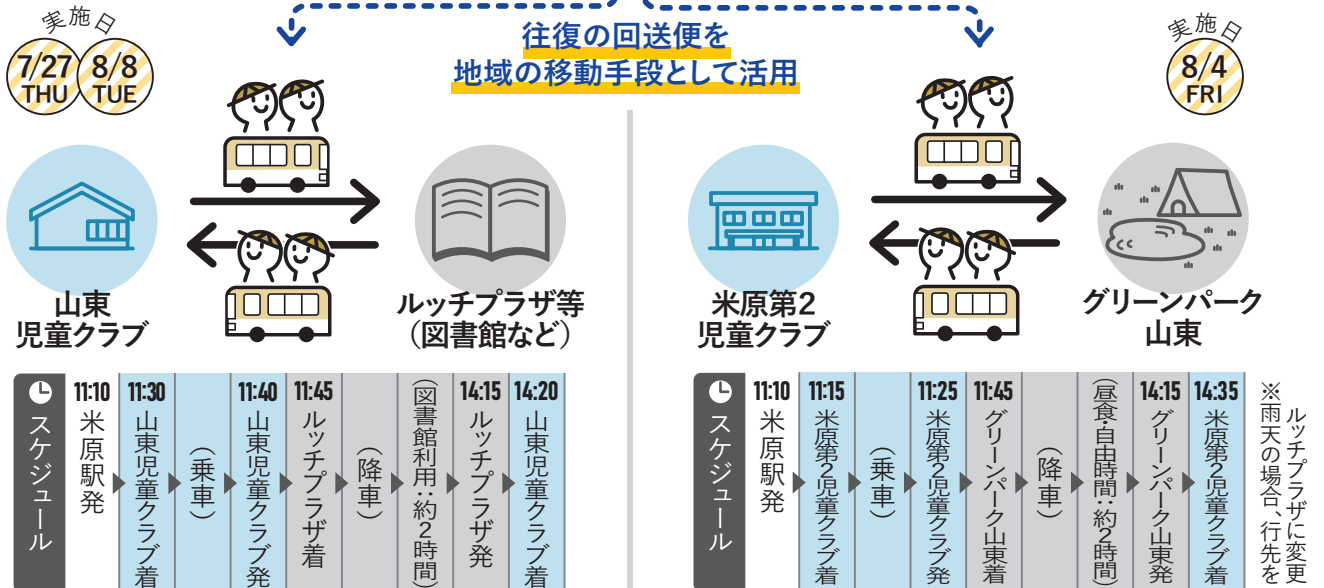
往復の回送便を
地域の移動手段として活用

実施日
7/27 THU
8/8 TUE

山東
児童クラブ

ルッチプラザ等
（図書館など）

スケジュール

| 11:10 | 11:30 | | 11:40 | 11:45 | | | 14:15 | 14:20 |
|---|---|---|---|---|---|---|---|---|
| 米原駅発 | 山東児童クラブ着 | （乗車） | 山東児童クラブ発 | ルッチプラザ着 | （降車） | （図書館利用：約2時間） | ルッチプラザ発 | 山東児童クラブ着 |

実施日
8/4 FRI

米原第2
児童クラブ

グリーンパーク
山東

スケジュール

| 11:10 | 11:15 | | 11:25 | 11:45 | | | 14:15 | 14:35 |
|---|---|---|---|---|---|---|---|---|
| 米原駅発 | 米原第2児童クラブ着 | （乗車） | 米原第2児童クラブ発 | グリーンパーク山東着 | （降車） | （昼食・自由時間：約2時間） | グリーンパーク山東発 | 米原第2児童クラブ着 |

※雨天の場合、行先を
ルッチプラザに変更